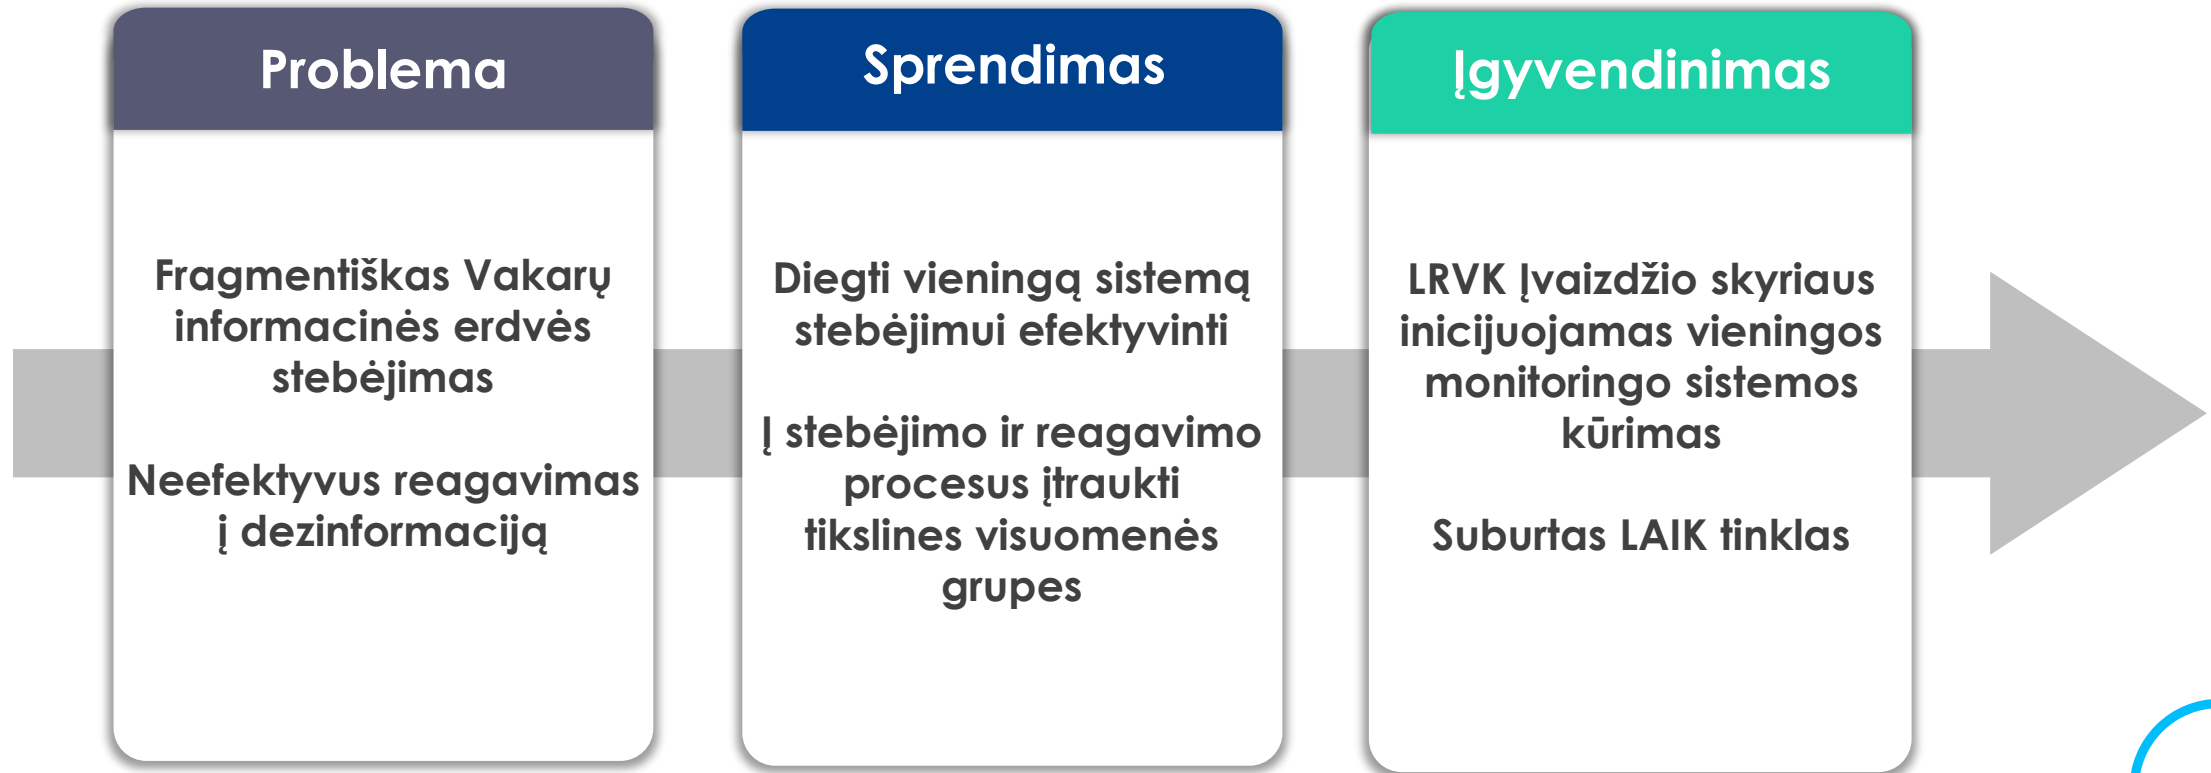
Problema

Fragmentiškas Vakarų informacinės erdvės stebėjimas

Neefektyvus reagavimas į dezinformaciją

Sprendimas

Diegti vieningą sistemą stebėjimui efektyvinti

Į stebėjimo ir reagavimo procesus įtraukti tikslines visuomenės grupes

Įgyvendinimas

LRVK Įvaizdžio skyriaus inicijuojamas vieningos monitoringo sistemos kūrimas

Suburtas LAIK tinklas